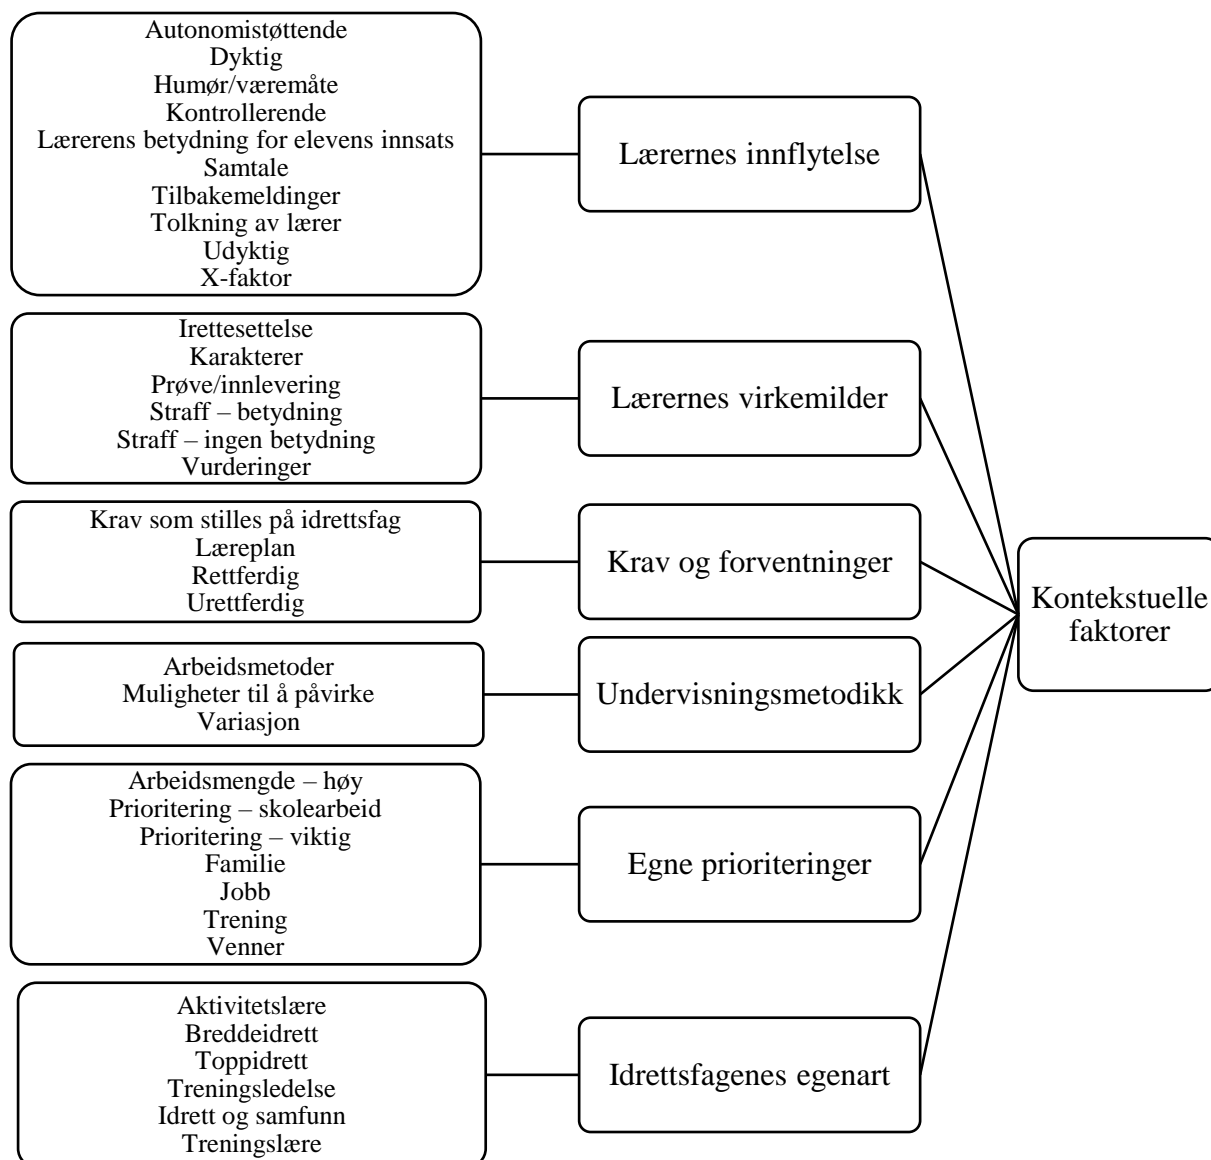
Autonomistøttende
Dyktig
Humør/væremåte
Kontrollerende
Lærerens betydning for elevens innsats
Samtale
Tilbakemeldinger
Tolkning av lærer
Udyktig
X-faktor

Lærernes innflytelse

Irettesettelse
Karakterer
Prøve/innlevering
Straff – betydning
Straff – ingen betydning
Vurderinger

Lærernes virkemilder

Krav som stilles på idrettsfag
Læreplan
Rettferdig
Urettferdig

Krav og forventninger

Arbeidsmetoder
Muligheter til å påvirke
Variasjon

Undervisningsmetodikk

Arbeidsmengde – høy
Prioritering – skolearbeid
Prioritering – viktig
Familie
Jobb
Trening
Venner

Egne prioriteringer

Aktivitetslære
Breddeidrett
Toppidrett
Treningsledelse
Idrett og samfunn
Treningslære

Idrettsfagenes egenart

Kontekstuelle faktorer